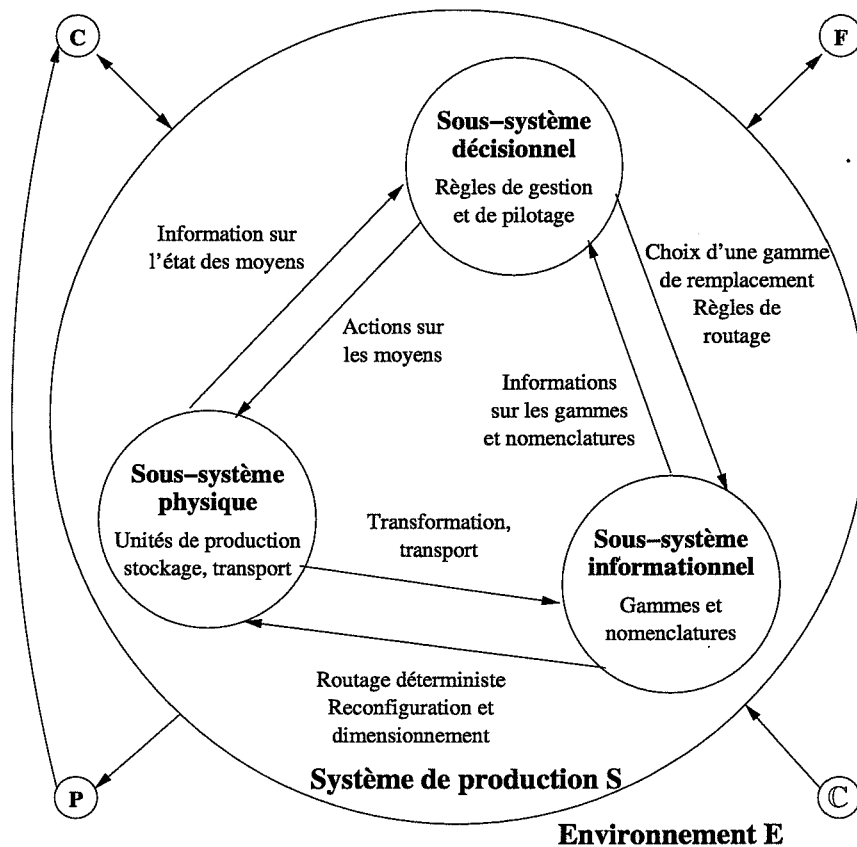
C

F

**Sous–système décisionnel**

Règles de gestion et de pilotage

Information sur l'état des moyens

Actions sur les moyens

Choix d'une gamme de remplacement Règles de routage

Informations sur les gammes et nomenclatures

**Sous–système physique**

Unités de production stockage, transport

Transformation, transport

**Sous–système informationnel**

Gammes et nomenclatures

Routage déterministe Reconfiguration et dimensionnement

**Système de production S**

P

©

**Environnement E**